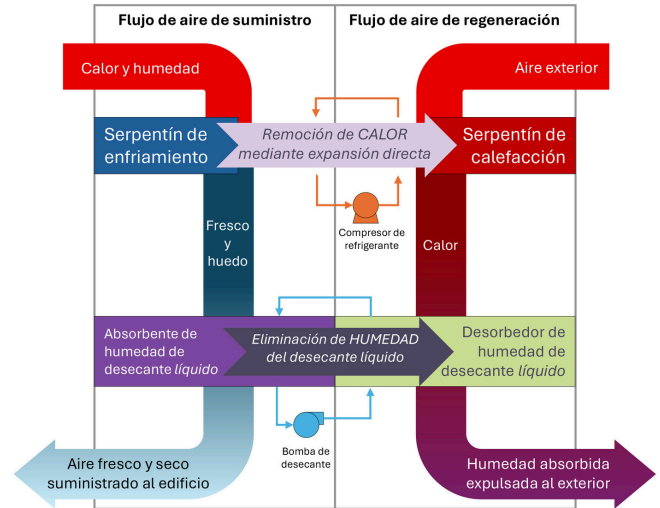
Flujo de aire de suministro

Flujo de aire de regeneración

Calor y humedad

Aire exterior

Serpentín de enfriamiento

Remoción de CALOR mediante expansión directa

Serpentín de calefacción

Compresor de refrigerante

Fresco y huedo

Calor

Absorbente de humedad de desecante líquido

Eliminación de HUMEDAD del desecante líquido

Desorbedor de humedad de desecante líquido

Bomba de desecante

Aire fresco y seco suministrado al edificio

Humedad absorbida expulsada al exterior